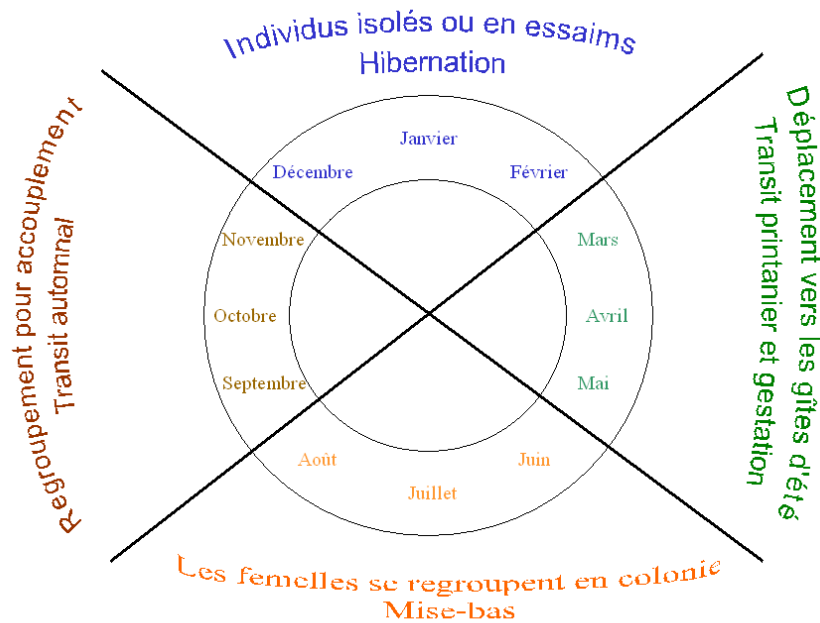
Individus isolés ou en essaims
Hibernation

Janvier
Février
Mars
Avril
Mai
Juin
Juillet
Août
Septembre
Octobre
Novembre
Décembre

Déplacement vers les gîtes d'été
Transit printanier et gestation

Les femelles se regroupent en colonie
Mise-bas

Regroupement pour accouplement
Transit automnal